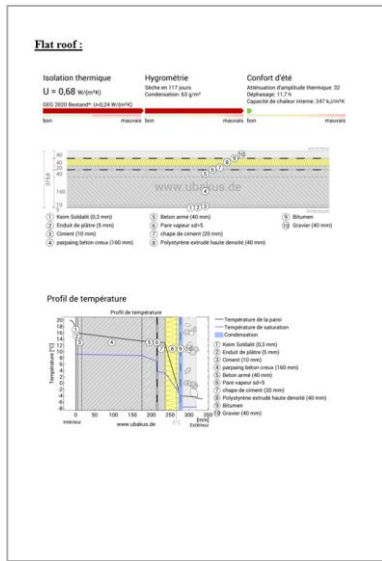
Flat roof :

Isolation thermique
U = 0,68 W/(m²K)
GEG 2020 Bestand*: U<0,24 W/(m²K)
bon mauvais

Hygrométrie
Séché en 117 jours
Condensation: 63 g/m²
bon mauvais

Confort d'été
Atténuation d'amplitude thermique: 32
Déphasage: 11,7 h
Capacité de chaleur interne: 247 kJ/m²K
bon mauvais

www.ubakus.de

① Keim Soldalit (0,3 mm)
② Enduit de plâtre (5 mm)
③ Ciment (10 mm)
④ parpaing béton creux (160 mm)
⑤ Beton armé (40 mm)
⑥ Pare vapeur sd=5
⑦ chape de ciment (20 mm)
⑧ Polystyrène extrudé haute densité (40 mm)
⑨ Bitumen
⑩ Gravier (40 mm)

Profil de température

Profil de température
Température [°C]
20 18 16 14 12 10 8 6 4 2 0 -2 -4 -6 -8 -10
0 50 100 150 200 250 300 350 [mm]
Intérieur www.ubakus.de Extérieur

Température de la paroi
Température de saturation
Condensation
① Keim Soldalit (0,3 mm)
② Enduit de plâtre (5 mm)
③ Ciment (10 mm)
④ parpaing béton creux (160 mm)
⑤ Beton armé (40 mm)
⑥ Pare vapeur sd=5
⑦ chape de ciment (20 mm)
⑧ Polystyrène extrudé haute densité (40 mm)
⑨ Bitumen
⑩ Gravier (40 mm)